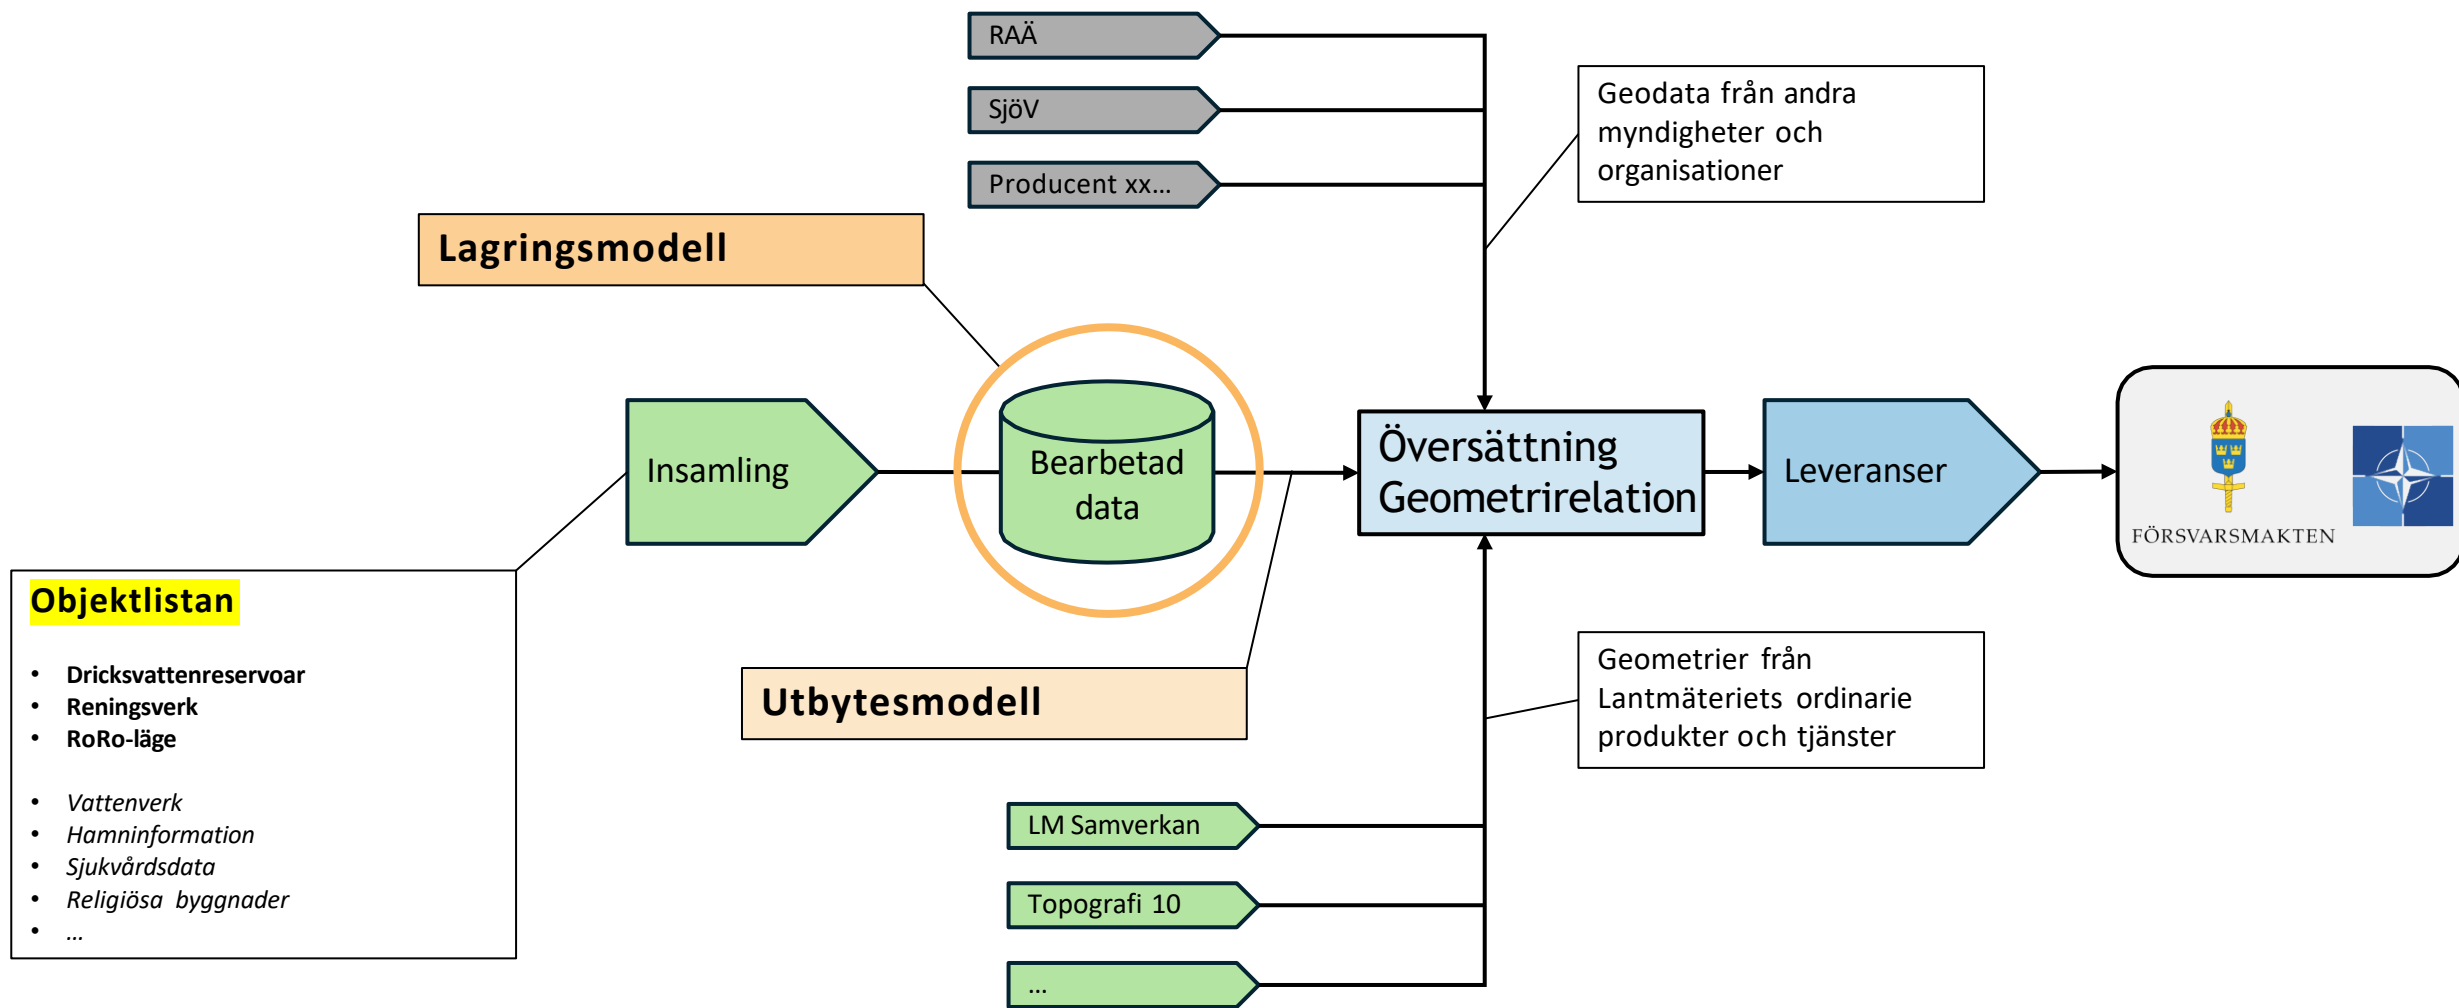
RAÄ

SjöV

Producent xx...

Geodata från andra myndigheter och organisationer

Lagringsmodell

Insamling

Bearbetad data

Översättning Geometrirelation

Leveranser

FÖRSVARSMAKTEN

Objektlistan

- Dricksvattenreservoar
- Reningsverk
- RoRo-läge

- Vattenverk
- Hamninformation
- Sjukvårdsdata
- Religiösa byggnader
- ...

Utbytesmodell

Geometrier från Lantmäteriets ordinarie produkter och tjänster

LM Samverkan

Topografi 10

...